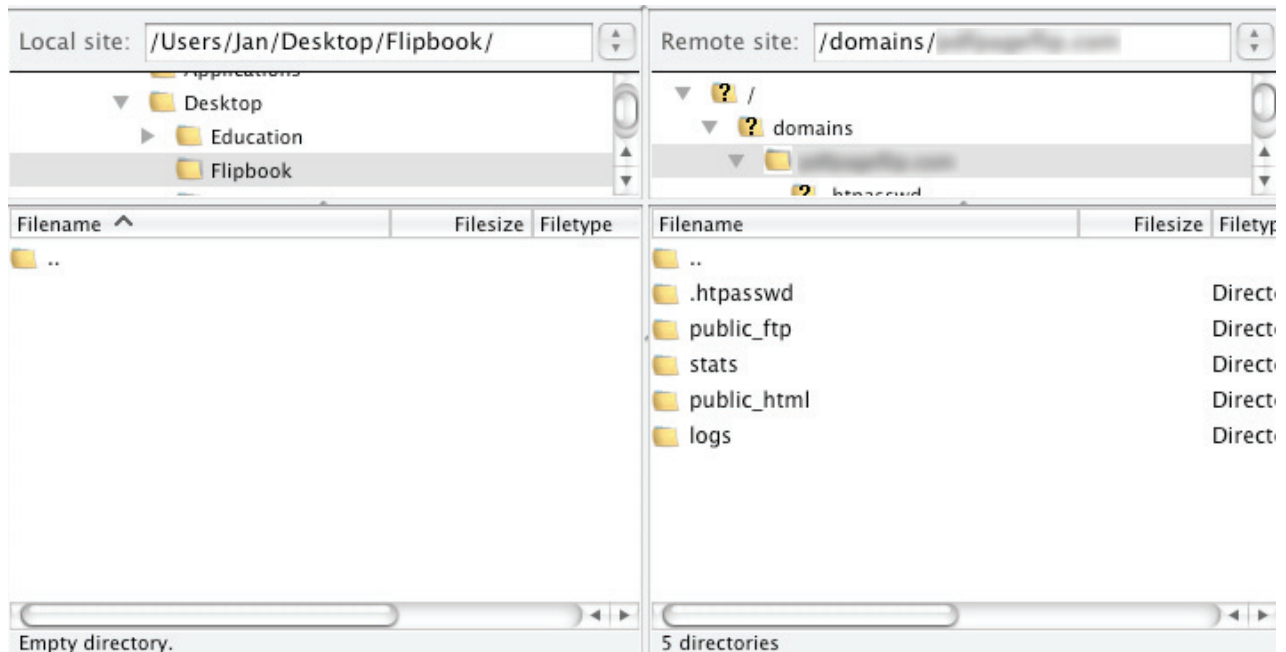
Local site: /Users/Jan/Desktop/Flipbook/

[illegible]
Desktop
Education
Flipbook

| Filename | Filesize | Filetype |
|---|---|---|
| .. | | |

Empty directory.

Remote site: /domains/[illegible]

/
domains
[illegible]
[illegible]

| Filename | Filesize | Filetyp |
|---|---|---|
| .. | | |
| .htpasswd | | Directo |
| public_ftp | | Directo |
| stats | | Directo |
| public_html | | Directo |
| logs | | Directo |

5 directories